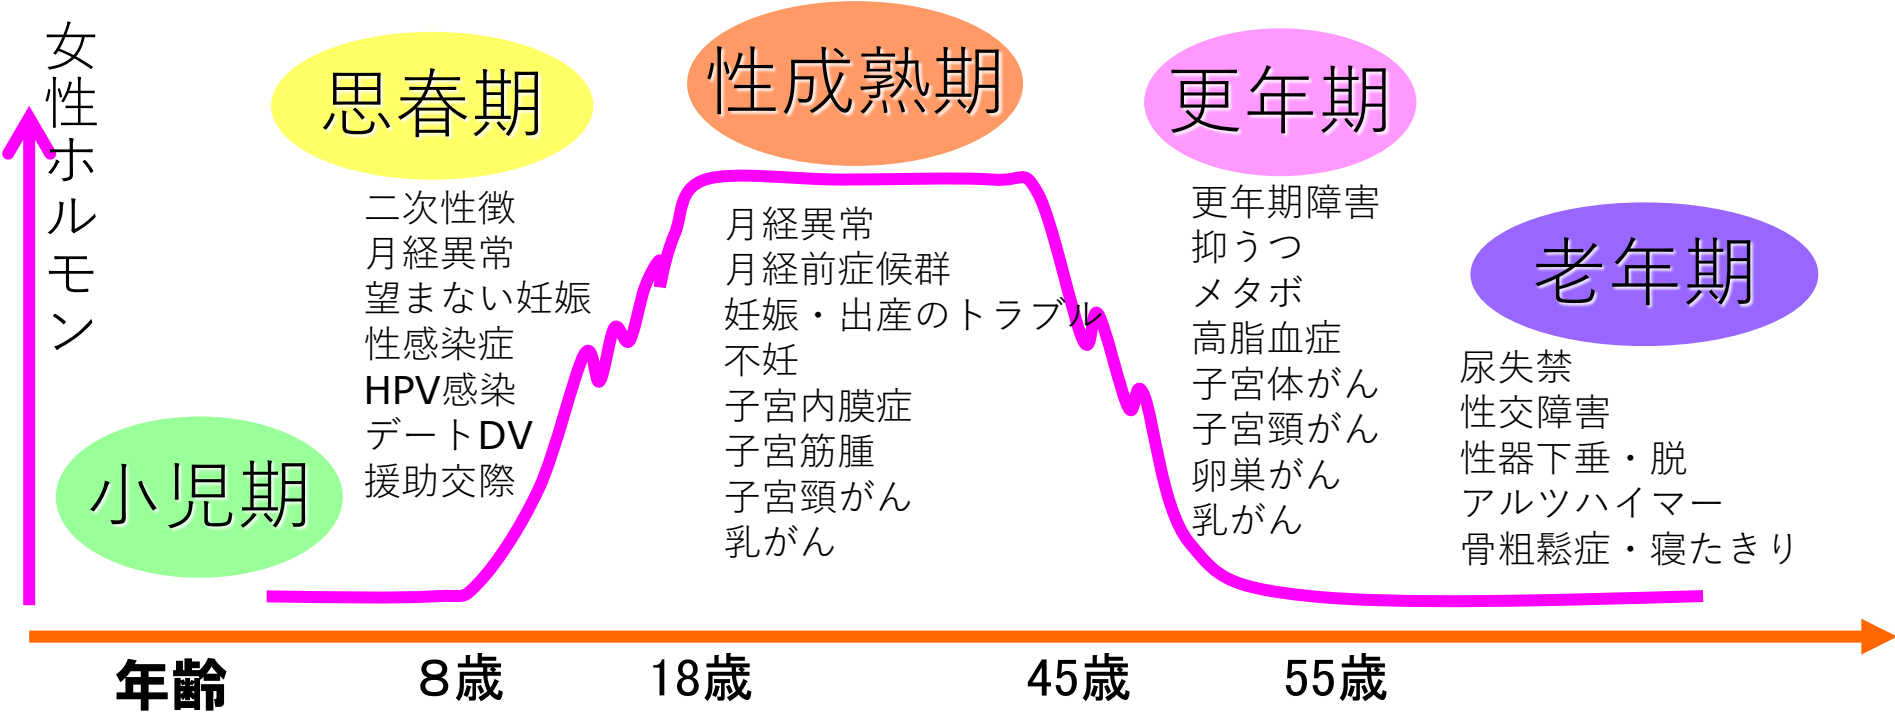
女性ホルモン

思春期

性成熟期

更年期

小児期

老年期

二次性徴
月経異常
望まない妊娠
性感染症
HPV感染
デートDV
援助交際

月経異常
月経前症候群
妊娠・出産のトラブル
不妊
子宮内膜症
子宮筋腫
子宮頸がん
乳がん

更年期障害
抑うつ
メタボ
高脂血症
子宮体がん
子宮頸がん
卵巣がん
乳がん

尿失禁
性交障害
性器下垂・脱
アルツハイマー
骨粗鬆症・寝たきり

年齢　8歳　18歳　45歳　55歳